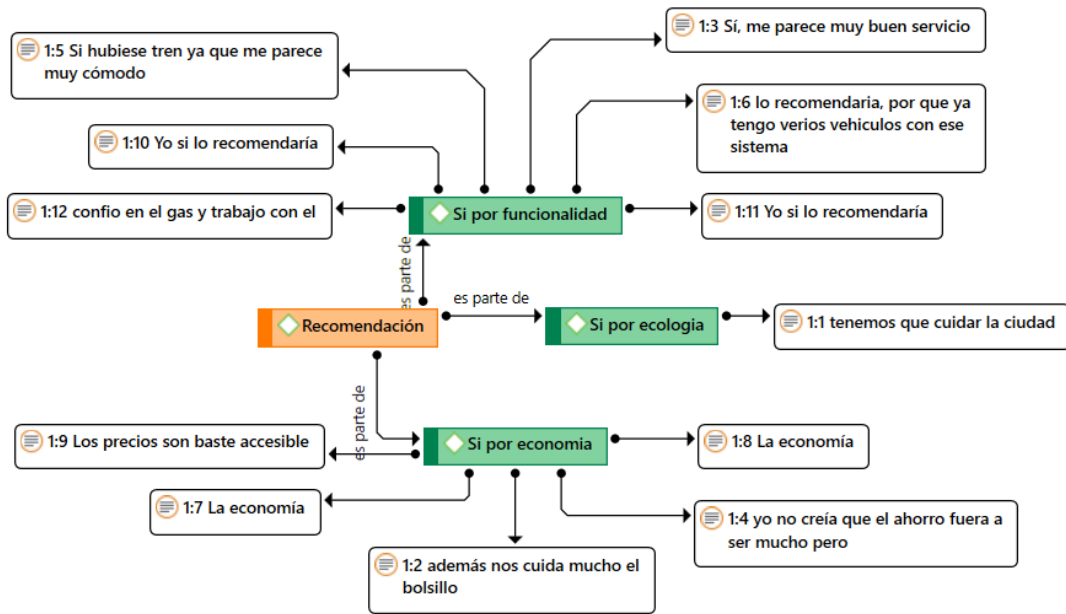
1:3 Sí, me parece muy buen servicio

1:5 Si hubiese tren ya que me parece muy cómodo

1:6 lo recomendaria, por que ya tengo verios vehiculos con ese sistema

1:10 Yo si lo recomendaría

1:12 confio en el gas y trabajo con el

Si por funcionalidad

1:11 Yo si lo recomendaría

es parte de

es parte de

Recomendación

Si por ecologia

1:1 tenemos que cuidar la ciudad

es parte de

1:9 Los precios son baste accesible

Si por economia

1:8 La economía

1:7 La economía

1:4 yo no creía que el ahorro fuera a ser mucho pero

1:2 además nos cuida mucho el bolsillo